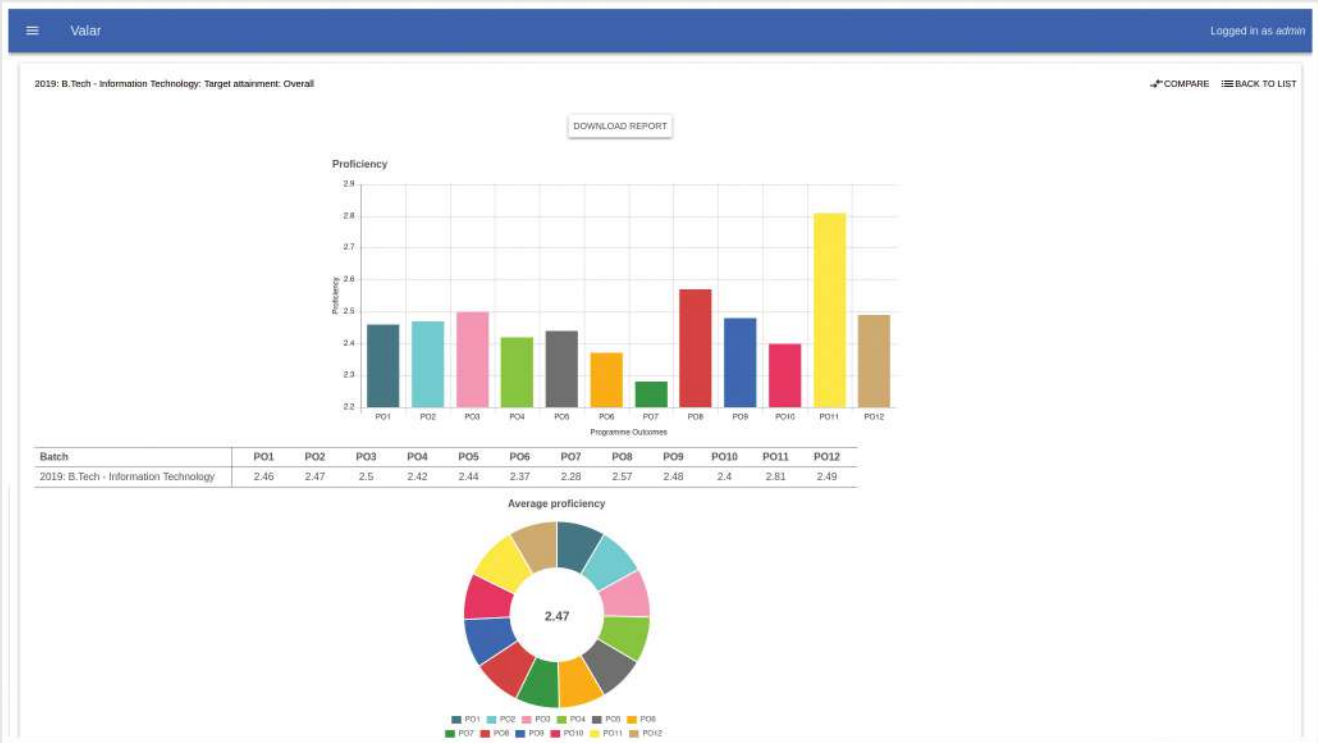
Valar

Logged in as admin

2019: B.Tech - Information Technology: Target attainment: Overall

COMPARE BACK TO LIST

DOWNLOAD REPORT

Proficiency

2.9
2.8
2.7
2.6
2.5
2.4
2.3
2.2

Proficiency

PO1 PO2 PO3 PO4 PO5 PO6 PO7 PO8 PO9 PO10 PO11 PO12

Programme Outcomes

| Batch | PO1 | PO2 | PO3 | PO4 | PO5 | PO6 | PO7 | PO8 | PO9 | PO10 | PO11 | PO12 |
|---|---|---|---|---|---|---|---|---|---|---|---|---|
| 2019: B.Tech - Information Technology | 2.46 | 2.47 | 2.5 | 2.42 | 2.44 | 2.37 | 2.28 | 2.57 | 2.48 | 2.4 | 2.81 | 2.49 |

Average proficiency

2.47

PO1 PO2 PO3 PO4 PO5 PO6
PO7 PO8 PO9 PO10 PO11 PO12